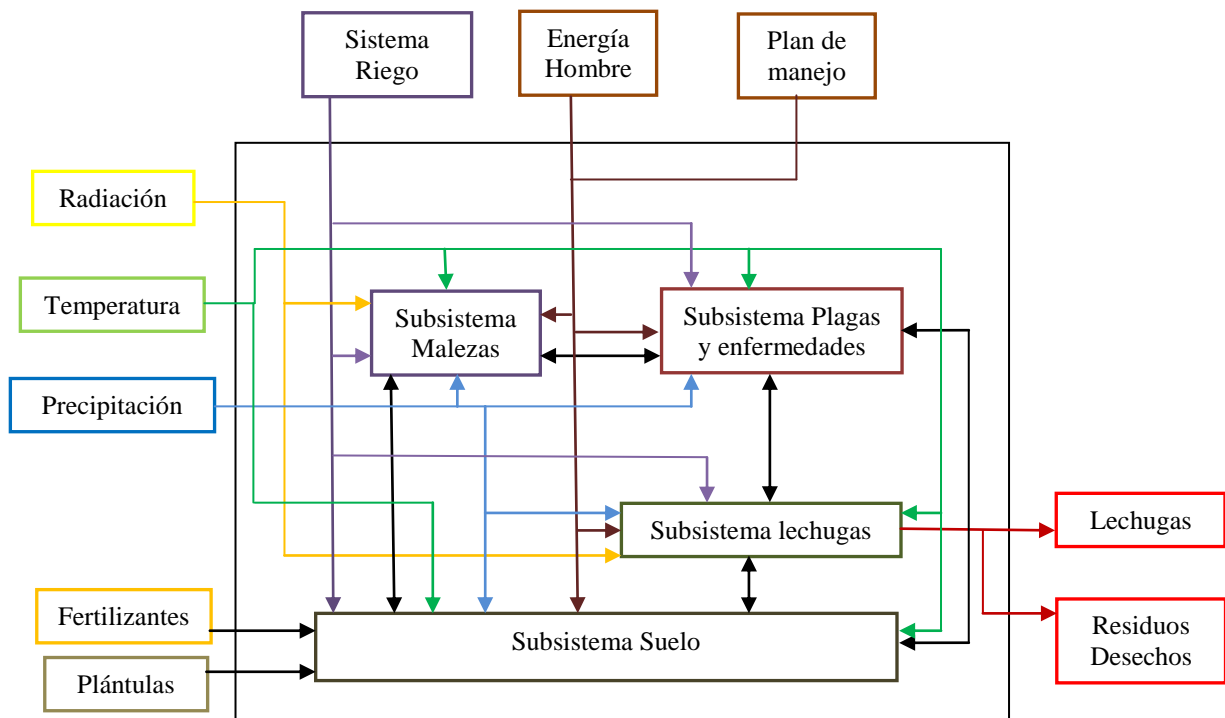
Sistema Riego

Energía Hombre

Plan de manejo

Radiación

Temperatura

Precipitación

Subsistema Malezas

Subsistema Plagas y enfermedades

Subsistema lechugas

Lechugas

Residuos Desechos

Fertilizantes

Plántulas

Subsistema Suelo